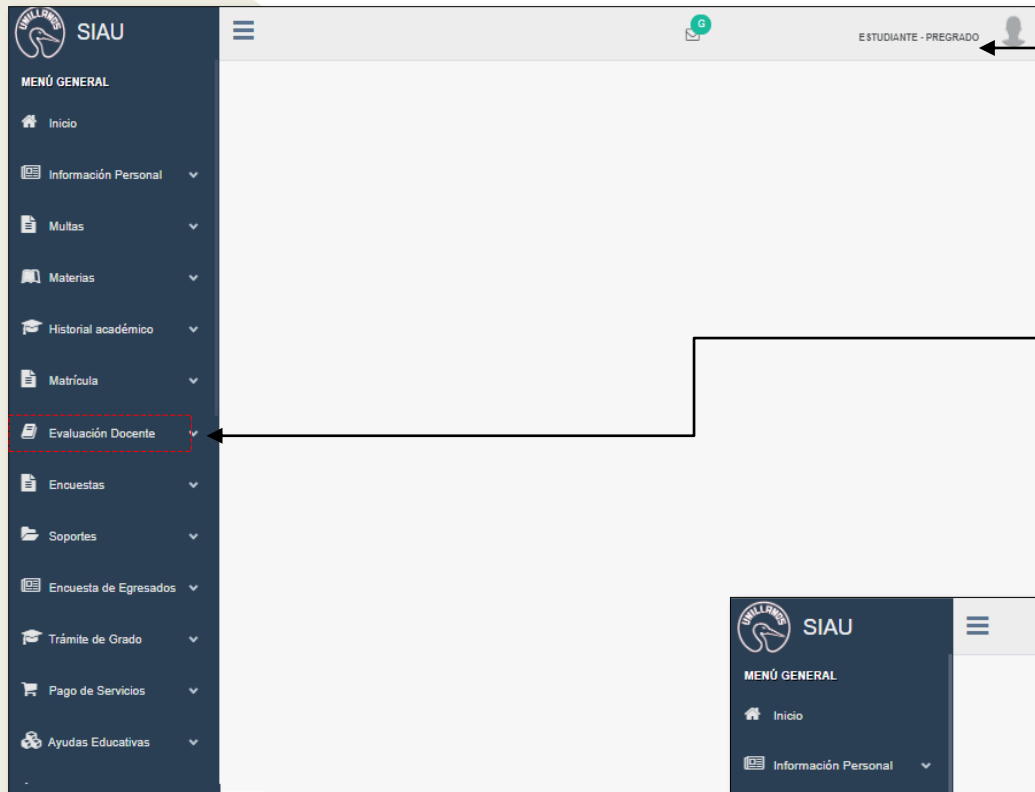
UNILLANOS SIAU

G

ESTUDIANTE - PREGRADO

MENÚ GENERAL

Inicio

Información Personal

Multas

Materias

Historial académico

Matrícula

Evaluación Docente

Encuestas

Soportes

Encuesta de Egresados

Trámite de Grado

Pago de Servicios

Ayudas Educativas

UNILLANOS SIAU

MENÚ GENERAL

Inicio

Información Personal